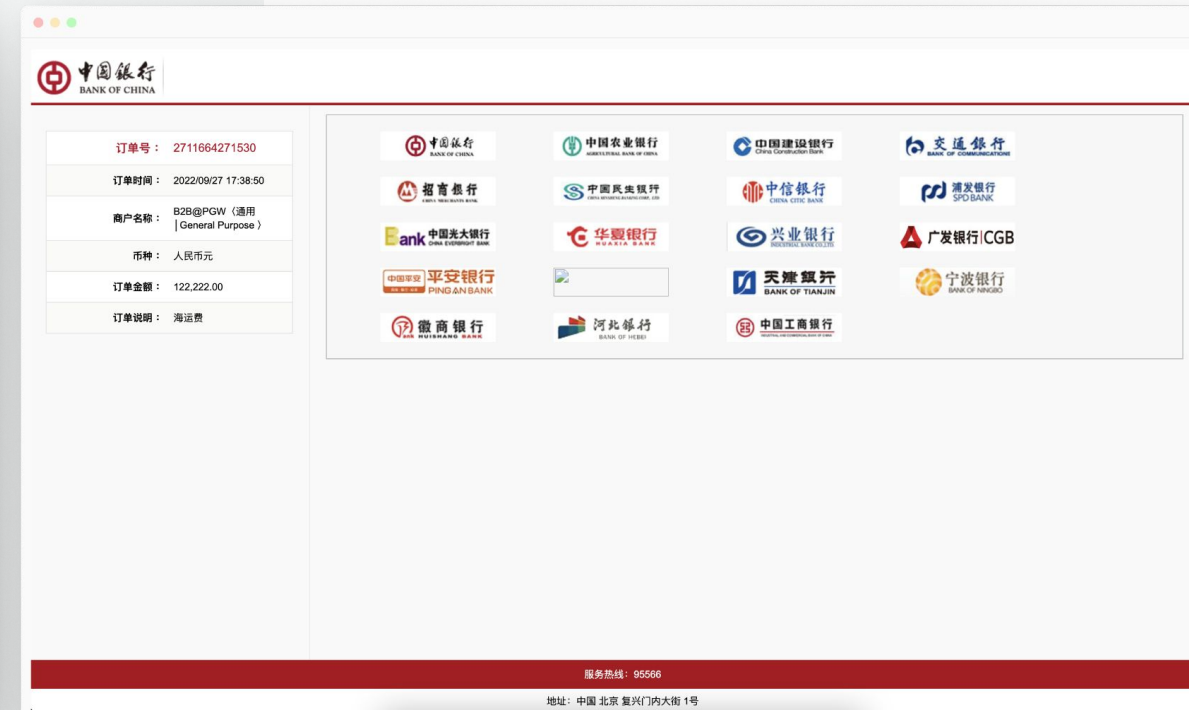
中国银行
BANK OF CHINA

| 订单号： | 2711664271530 |
|---|---|
| 订单时间： | 2022/09/27 17:38:50 |
| 商户名称： | B2B@PGW（通用｜General Purpose） |
| 币种： | 人民币元 |
| 订单金额： | 122,222.00 |
| 订单说明： | 海运费 |

中国银行 BANK OF CHINA
中国农业银行 AGRICULTURAL BANK OF CHINA
中国建设银行 China Construction Bank
交通银行 BANK OF COMMUNICATIONS
招商银行 CHINA MERCHANTS BANK
中国民生银行 CHINA MINSHENG BANKING CORP., LTD
中信银行 CHINA CITIC BANK
浦发银行 SPD BANK
Bank 中国光大银行 CHINA EVERBRIGHT BANK
华夏银行 HUAXIA BANK
兴业银行 INDUSTRIAL BANK CO.,LTD
广发银行|CGB
中国平安 平安银行 PINGAN BANK
天津银行 BANK OF TIANJIN
宁波银行 BANK OF NINGBO
徽商银行 HUISHANG BANK
河北银行 BANK OF HEBEI
中国工商银行 INDUSTRIAL AND COMMERCIAL BANK OF CHINA

服务热线：95566
地址：中国 北京 复兴门内大街 1号